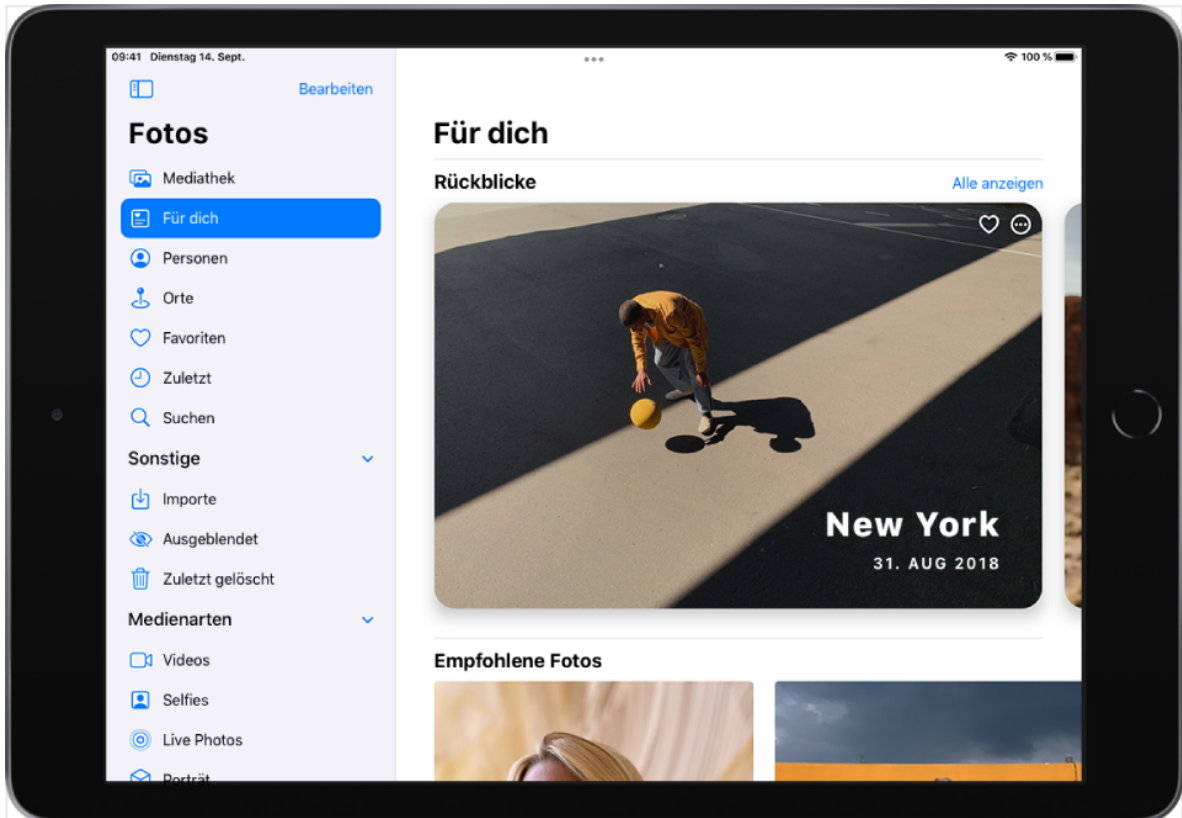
09:41 Dienstag 14. Sept.

100 %

Bearbeiten

Fotos

Mediathek

Für dich

Personen

Orte

Favoriten

Zuletzt

Suchen

Sonstige

Importe

Ausgeblendet

Zuletzt gelöscht

Medienarten

Videos

Selfies

Live Photos

Porträt

Für dich

Rückblicke

Alle anzeigen

New York

31. AUG 2018

Empfohlene Fotos